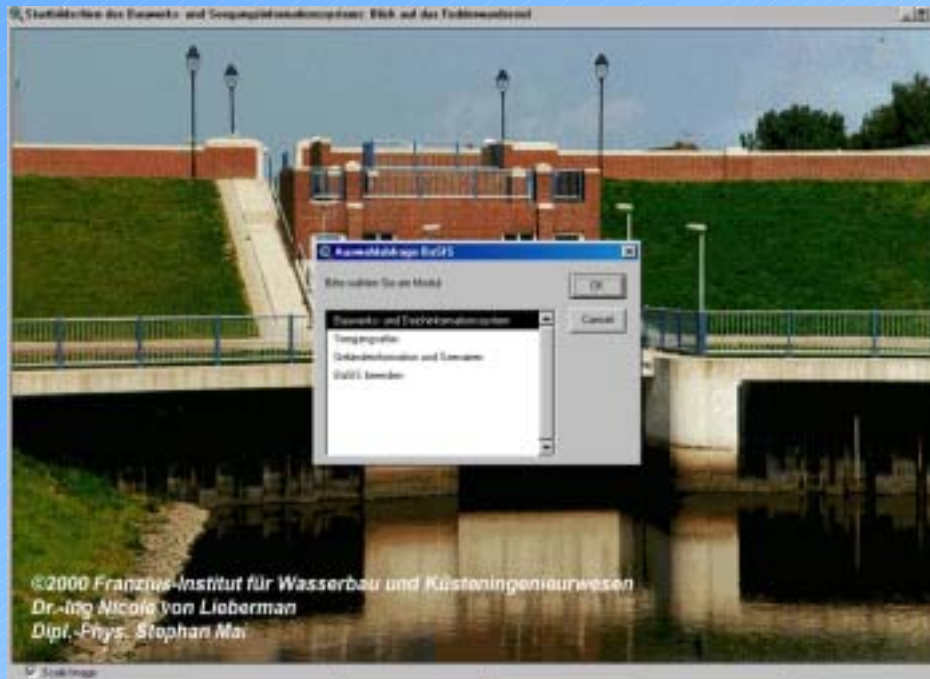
Startbildschirm des Bauwerks- und Seegangsinformationssystems: Blick auf das Emssperrwerk

Auswahlabfrage BaSIS

Bitte wählen Sie ein Modul

OK

Cancel

Bauwerks- und Deichinformationssystem
Seegangsatlas
Geländeinformation und Szenarien
BaSIS beenden

©2000 Franzius-Institut für Wasserbau und Küsteningenieurwesen
Dr.-Ing Nicole von Lieberman
Dipl.-Phys. Stephan Mai

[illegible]